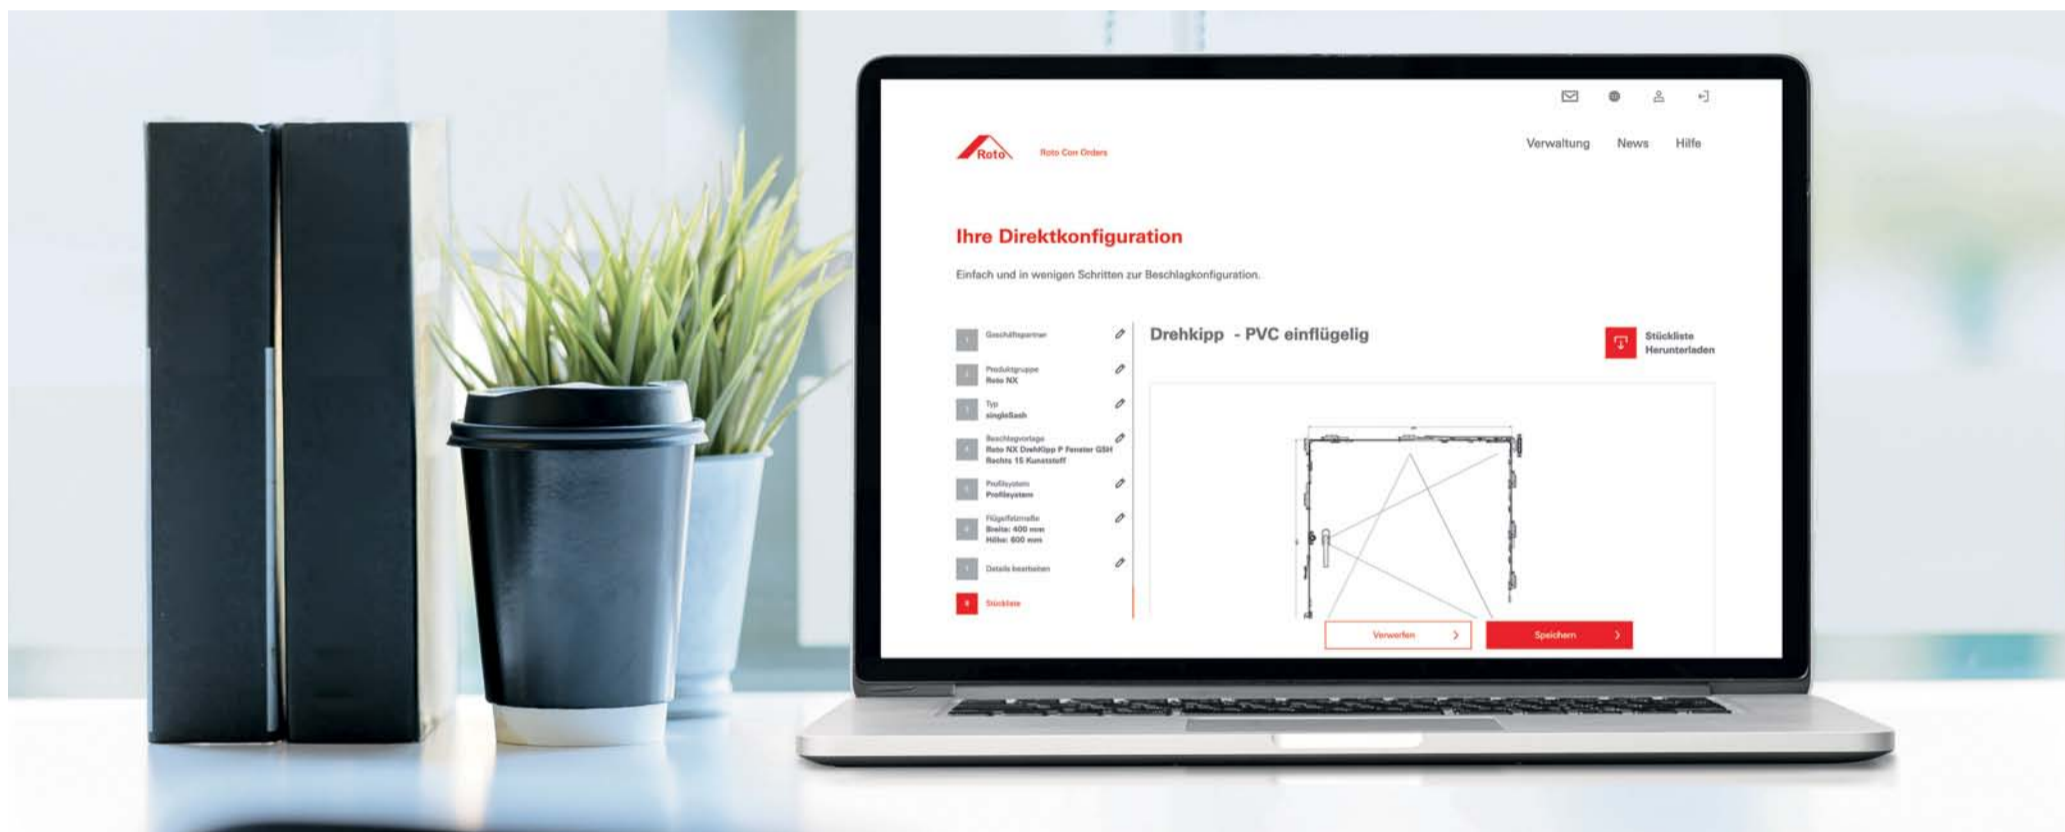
Roto Roto Con Orders

Verwaltung News Hilfe

Ihre Direktkonfiguration

Einfach und in wenigen Schritten zur Beschlagkonfiguration.

1 Geschäftspartner

2 Produktgruppe
Roto NX

3 Typ
singleSash

4 Beschlagvorlage
Roto NX Drehkipp P Fenster GSH Rechts 15 Kunststoff

5 Profilsystem
Profilsystem

6 Flügelfalzmaße
Breite: 400 mm
Höhe: 600 mm

7 Details bearbeiten

8 Stückliste

Drehkipp - PVC einflügelig

Stückliste Herunterladen

Verwerfen

Speichern